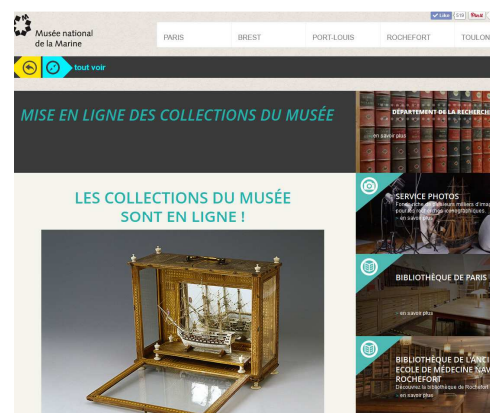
Like 0 Pin it

Musée national de la Marine

PARIS BREST PORT-LOUIS ROCHEFORT TOULON

tout voir

MISE EN LIGNE DES COLLECTIONS DU MUSÉE

DÉPARTEMENT DE LA RECHERCH

en savoir plus

LES COLLECTIONS DU MUSÉE SONT EN LIGNE !

SERVICE PHOTOS
Fonds riche de plusieurs milliers d'images pour les recherches iconographiques.
en savoir plus

BIBLIOTHÈQUE DE PARIS

en savoir plus

BIBLIOTHÈQUE DE L'ANCI ECOLE DE MÉDECINE NAV ROCHEFORT
Découvrez la bibliothèque de Rochefort
en savoir plus